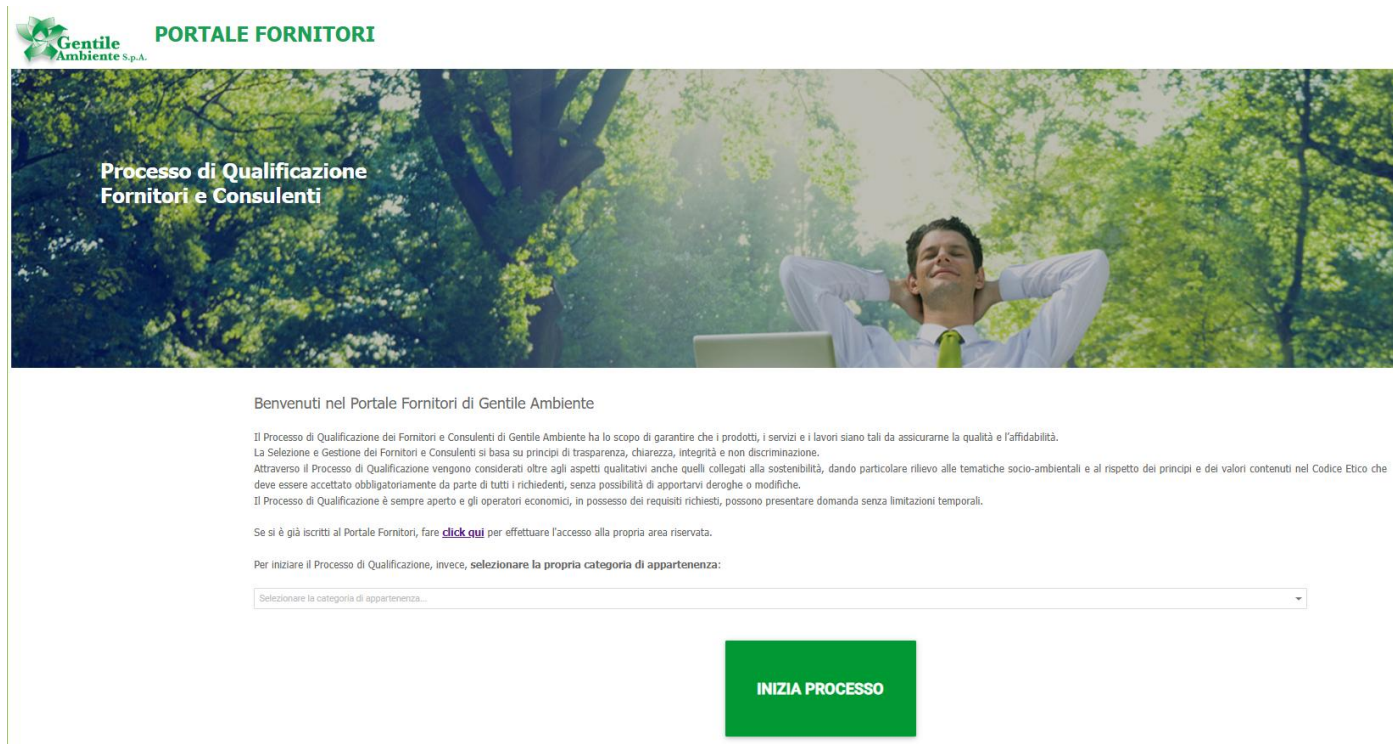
Gentile Ambiente S.p.A.

PORTALE FORNITORI

Processo di Qualificazione Fornitori e Consulenti

Benvenuti nel Portale Fornitori di Gentile Ambiente

Il Processo di Qualificazione dei Fornitori e Consulenti di Gentile Ambiente ha lo scopo di garantire che i prodotti, i servizi e i lavori siano tali da assicurarne la qualità e l'affidabilità.
La Selezione e Gestione dei Fornitori e Consulenti si basa su principi di trasparenza, chiarezza, integrità e non discriminazione.
Attraverso il Processo di Qualificazione vengono considerati oltre agli aspetti qualitativi anche quelli collegati alla sostenibilità, dando particolare rilievo alle tematiche socio-ambientali e al rispetto dei principi e dei valori contenuti nel Codice Etico che deve essere accettato obbligatoriamente da parte di tutti i richiedenti, senza possibilità di apportarvi deroghe o modifiche.
Il Processo di Qualificazione è sempre aperto e gli operatori economici, in possesso dei requisiti richiesti, possono presentare domanda senza limitazioni temporali.

Se si è già iscritti al Portale Fornitori, fare click qui per effettuare l'accesso alla propria area riservata.

Per iniziare il Processo di Qualificazione, invece, selezionare la propria categoria di appartenenza:

Selezionare la categoria di appartenenza...

INIZIA PROCESSO